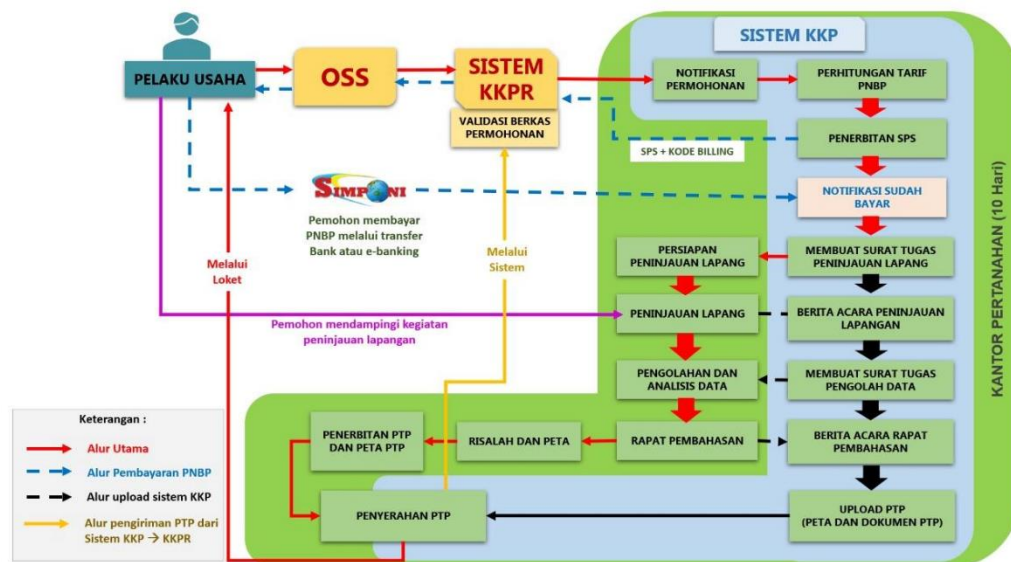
SISTEM KKP

PELAKU USAHA

OSS

SISTEM KKPR

VALIDASI BERKAS PERMOHONAN

NOTIFIKASI PERMOHONAN

PERHITUNGAN TARIF PNBP

PENERBITAN SPS

SPS + KODE BILLING

SIMPONI

Pemohon membayar PNBP melalui transfer Bank atau e-banking

NOTIFIKASI SUDAH BAYAR

Melalui Loket

Melalui Sistem

PERSIAPAN PENINJAUAN LAPANG

MEMBUAT SURAT TUGAS PENINJAUAN LAPANG

PENINJAUAN LAPANG

BERITA ACARA PENINJAUAN LAPANGAN

Pemohon mendampingi kegiatan peninjauan lapangan

PENGOLAHAN DAN ANALISIS DATA

MEMBUAT SURAT TUGAS PENGOLAH DATA

KANTOR PERTANAHAN (10 Hari)

Keterangan :

Alur Utama

Alur Pembayaran PNBP

Alur upload sistem KKP

Alur pengiriman PTP dari Sistem KKP → KKPR

PENERBITAN PTP DAN PETA PTP

RISALAH DAN PETA

RAPAT PEMBAHASAN

BERITA ACARA RAPAT PEMBAHASAN

PENYERAHAN PTP

UPLOAD PTP (PETA DAN DOKUMEN PTP)